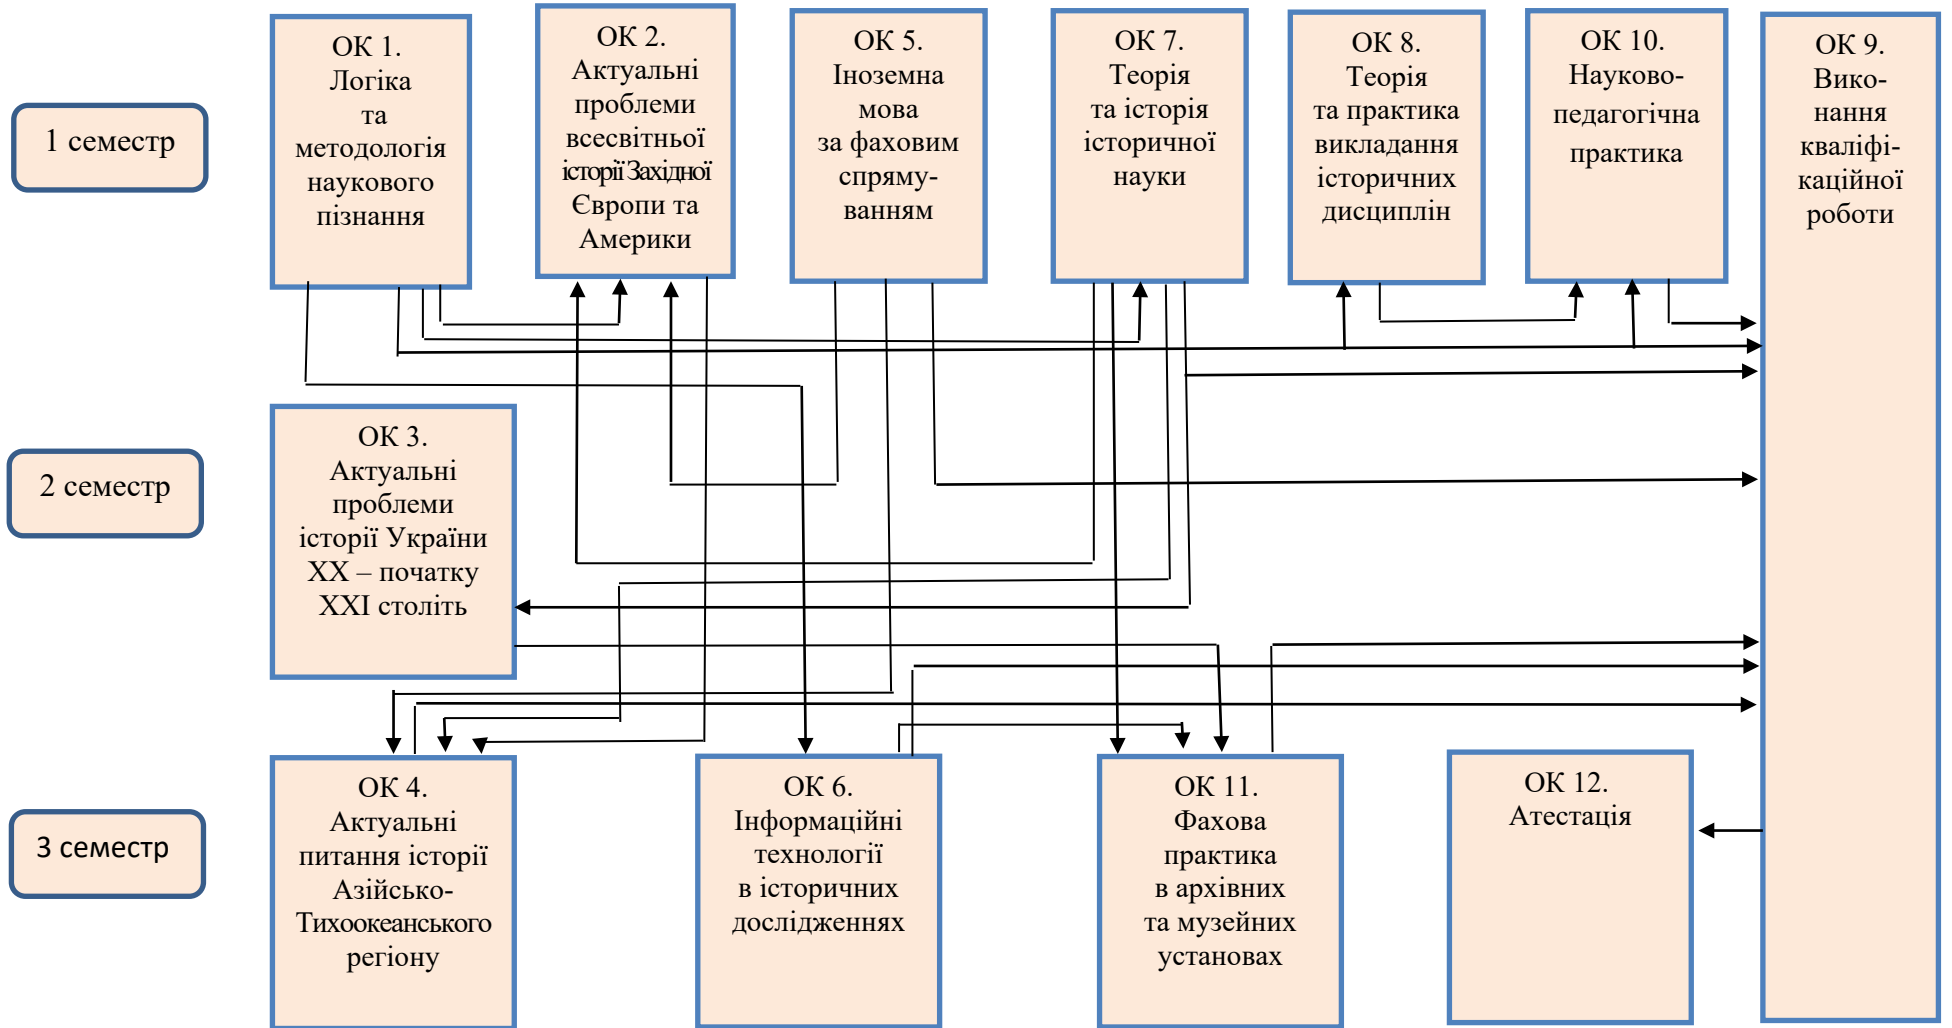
1 семестр

ОК 1. Логіка та методологія наукового пізнання

ОК 2. Актуальні проблеми всесвітньої історії Західної Європи та Америки

ОК 5. Іноземна мова за фаховим спрямуванням

ОК 7. Теорія та історія історичної науки

ОК 8. Теорія та практика викладання історичних дисциплін

ОК 10. Науково-педагогічна практика

ОК 9. Виконання кваліфікаційної роботи

2 семестр

ОК 3. Актуальні проблеми історії України XX – початку XXI століть

3 семестр

ОК 4. Актуальні питання історії Азійсько-Тихоокеанського регіону

ОК 6. Інформаційні технології в історичних дослідженнях

ОК 11. Фахова практика в архівних та музейних установах

ОК 12. Атестація